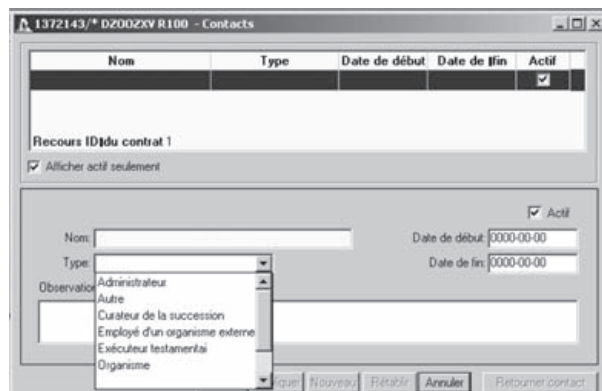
1372143/* DZOOZXV R100 - Contacts

| Nom | Type | Date de début | Date de fin | Actif |
|---|---|---|---|---|
| | | | | ☑ |

Recours ID du contrat 1

☑ Afficher actif seulement

☑ Actif

Nom:

Date de début: 0000-00-00

Type:

Date de fin: 0000-00-00

Observation

Administrateur
Autre
Curateur de la succession
Employé d'un organisme externe
Exécuteur testamentai
Organisme

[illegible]fiquer Nouveau Rétablir Annuler Retourner contact